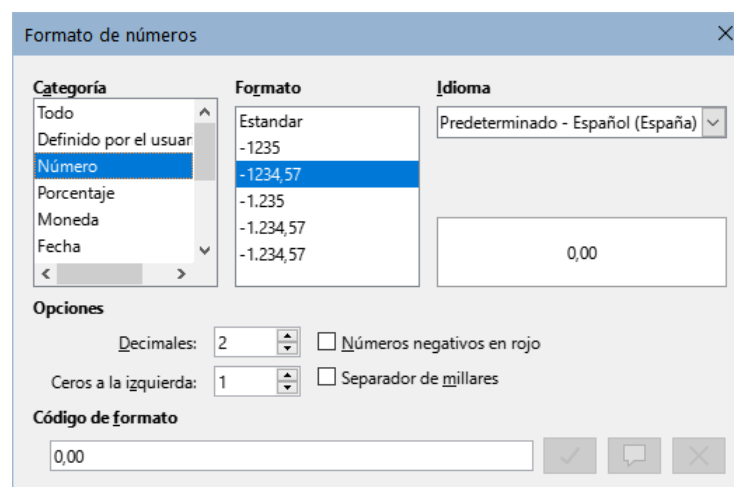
Formato de números

Categoría
Todo
Definido por el usuar
Número
Porcentaje
Moneda
Fecha

Formato
Estandar
-1235
-1234,57
-1.235
-1.234,57
-1.234,57

Idioma
Predeterminado - Español (España)

0,00

Opciones
Decimales: 2
Ceros a la izquierda: 1
Números negativos en rojo
Separador de millares

Código de formato
0,00